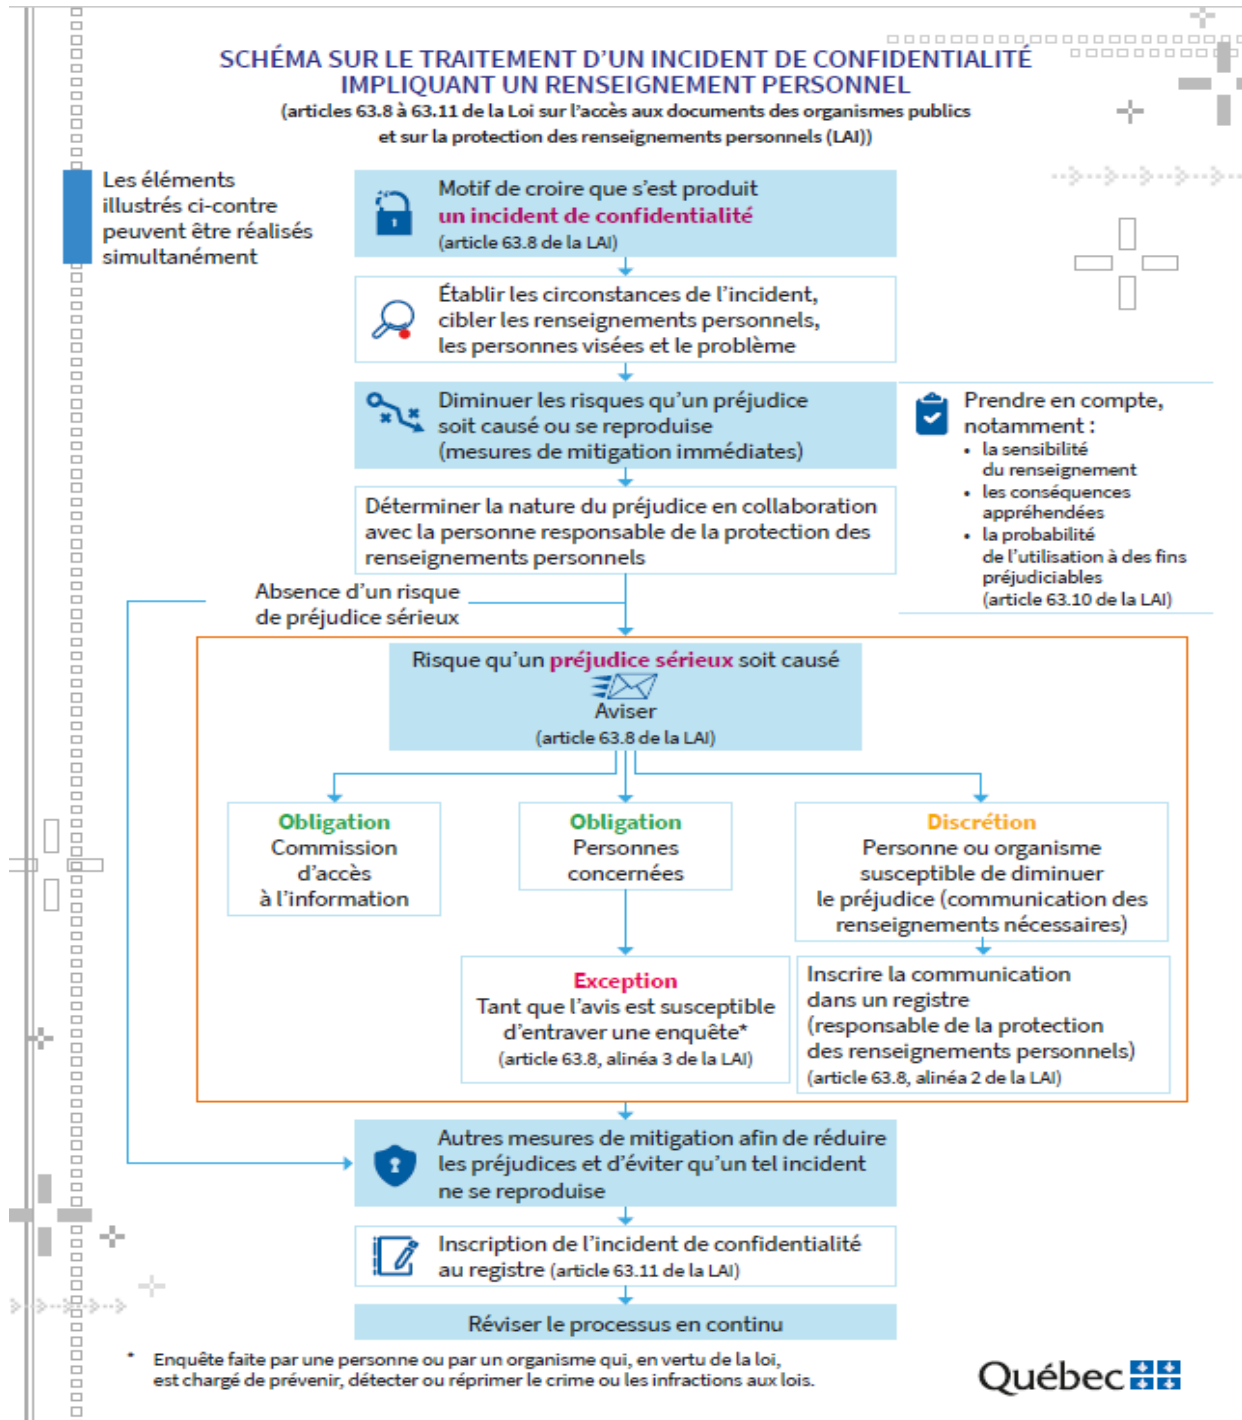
SCHÉMA SUR LE TRAITEMENT D'UN INCIDENT DE CONFIDENTIALITÉ IMPLIQUANT UN RENSEIGNEMENT PERSONNEL
(articles 63.8 à 63.11 de la Loi sur l'accès aux documents des organismes publics et sur la protection des renseignements personnels (LAI))

Les éléments illustrés ci-contre peuvent être réalisés simultanément

Motif de croire que s'est produit un incident de confidentialité (article 63.8 de la LAI)

Établir les circonstances de l'incident, cibler les renseignements personnels, les personnes visées et le problème

Diminuer les risques qu'un préjudice soit causé ou se reproduise (mesures de mitigation immédiates)

Prendre en compte, notamment :
• la sensibilité du renseignement
• les conséquences appréhendées
• la probabilité de l'utilisation à des fins préjudiciables
(article 63.10 de la LAI)

Déterminer la nature du préjudice en collaboration avec la personne responsable de la protection des renseignements personnels

Absence d'un risque de préjudice sérieux

Risque qu'un préjudice sérieux soit causé
Aviser
(article 63.8 de la LAI)

Obligation
Commission d'accès à l'information

Obligation
Personnes concernées

Discrétion
Personne ou organisme susceptible de diminuer le préjudice (communication des renseignements nécessaires)

Exception
Tant que l'avis est susceptible d'entraver une enquête*
(article 63.8, alinéa 3 de la LAI)

Inscrire la communication dans un registre (responsable de la protection des renseignements personnels)
(article 63.8, alinéa 2 de la LAI)

Autres mesures de mitigation afin de réduire les préjudices et d'éviter qu'un tel incident ne se reproduise

Inscription de l'incident de confidentialité au registre (article 63.11 de la LAI)

Réviser le processus en continu

* Enquête faite par une personne ou par un organisme qui, en vertu de la loi, est chargé de prévenir, détecter ou réprimer le crime ou les infractions aux lois.

Québec